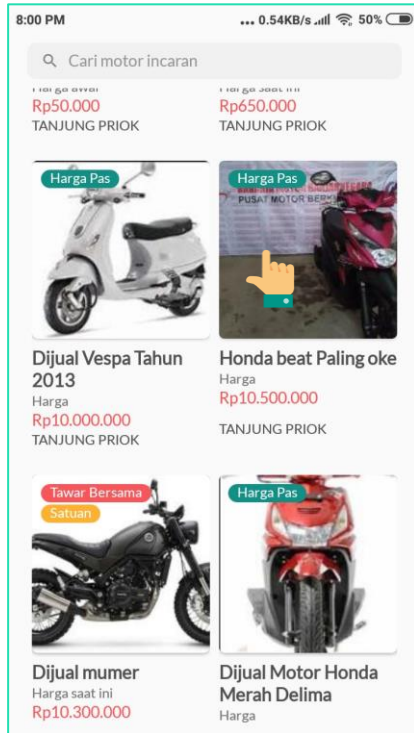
8:00 PM ... 0.54KB/s 50%

Cari motor incaran

Harga awal
Rp50.000
TANJUNG PRIOK

Harga saat ini
Rp650.000
TANJUNG PRIOK

Harga Pas

Dijual Vespa Tahun 2013
Harga
Rp10.000.000
TANJUNG PRIOK

Harga Pas
PUSAT MOTOR BEKAS

Honda beat Paling oke
Harga
Rp10.500.000
TANJUNG PRIOK

Tawar Bersama
Satuan

Dijual mumer
Harga saat ini
Rp10.300.000

Harga Pas

Dijual Motor Honda Merah Delima
Harga